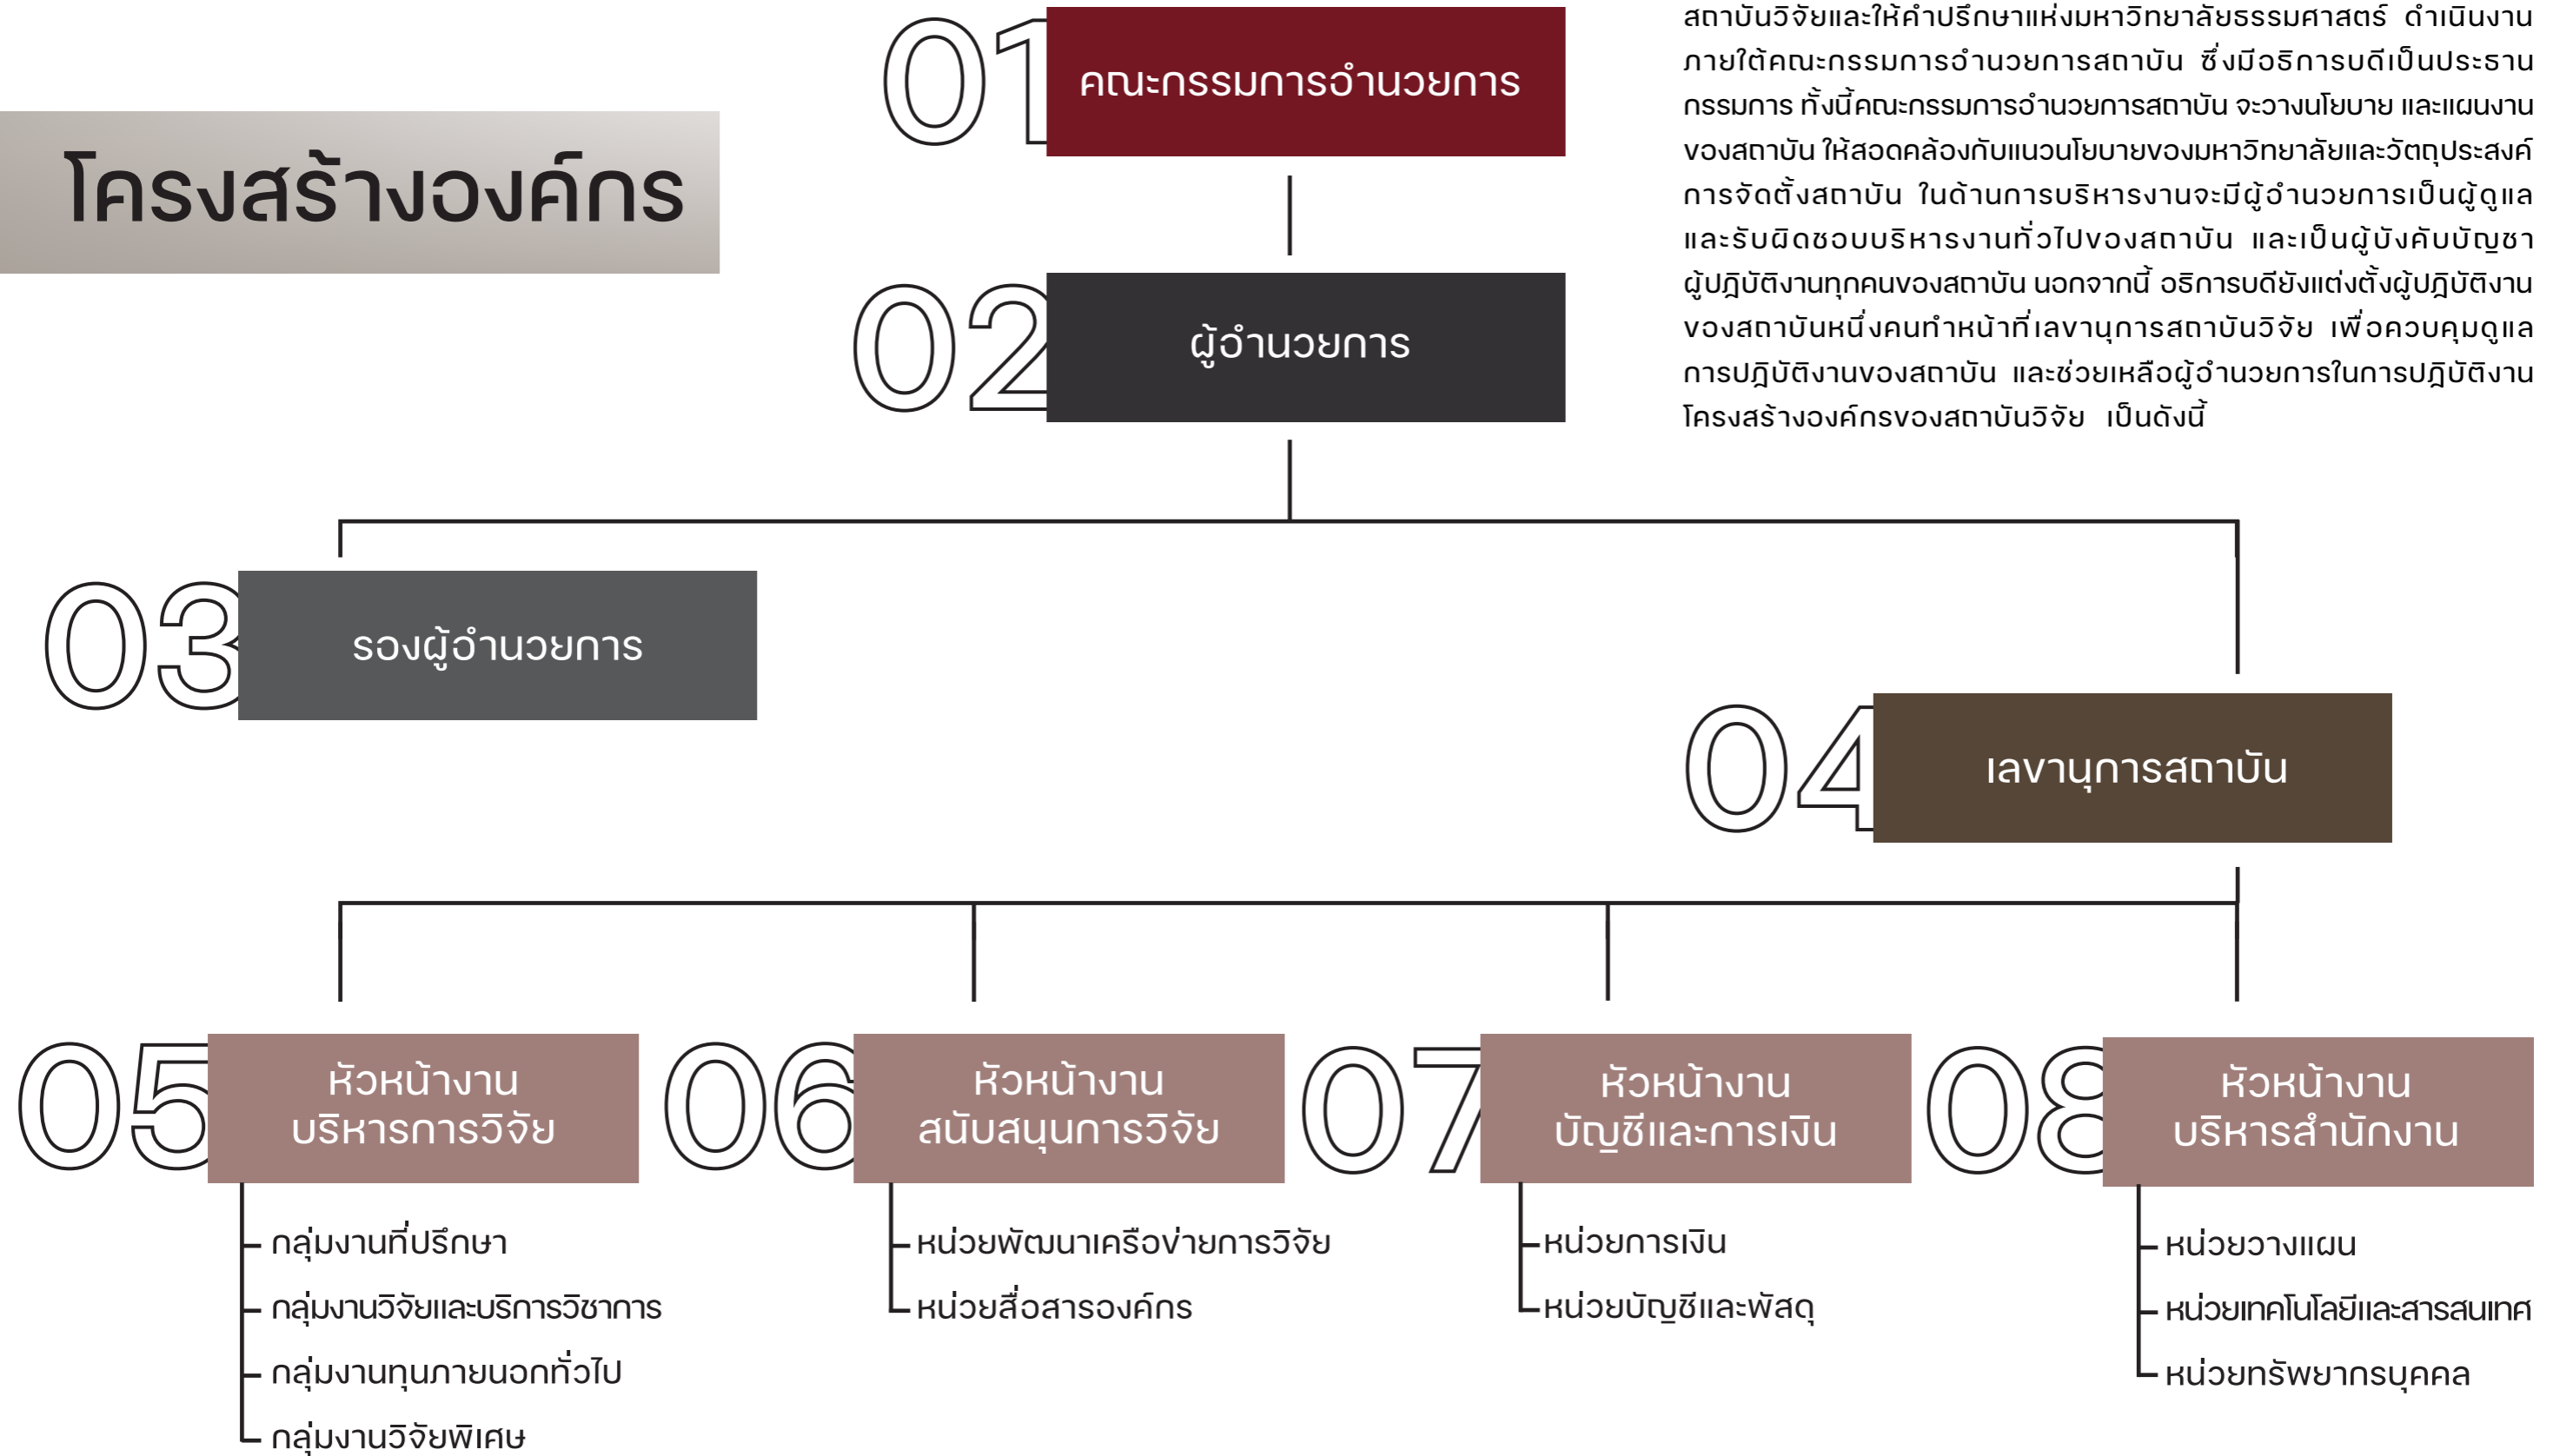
โครงสร้างองค์กร

01 คณะกรรมการอำนวยการ

สถาบันวิจัยและให้คำปรึกษาแห่งมหาวิทยาลัยธรรมศาสตร์ ดำเนินงานภายใต้คณะกรรมการอำนวยการสถาบัน ซึ่งมีอธิการบดีเป็นประธานกรรมการ ทั้งนี้คณะกรรมการอำนวยการสถาบัน จะวางนโยบาย และแผนงานของสถาบัน ให้สอดคล้องกับแนวนโยบายของมหาวิทยาลัยและวัตถุประสงค์การจัดตั้งสถาบัน ในด้านการบริหารงานจะมีผู้อำนวยการเป็นผู้ดูแลและรับผิดชอบบริหารงานทั่วไปของสถาบัน และเป็นผู้บังคับบัญชาผู้ปฏิบัติงานทุกคนของสถาบัน นอกจากนี้ อธิการบดียังแต่งตั้งผู้ปฏิบัติงานของสถาบันหนึ่งคนทำหน้าที่เลขานุการสถาบันวิจัย เพื่อควบคุมดูแลการปฏิบัติงานของสถาบัน และช่วยเหลือผู้อำนวยการในการปฏิบัติงาน โครงสร้างองค์กรของสถาบันวิจัย เป็นดังนี้

02 ผู้อำนวยการ

03 รองผู้อำนวยการ

04 เลขานุการสถาบัน

05 หัวหน้างาน บริหารการวิจัย
- กลุ่มงานที่ปรึกษา
- กลุ่มงานวิจัยและบริการวิชาการ
- กลุ่มงานทุนภายนอกทั่วไป
- กลุ่มงานวิจัยพิเศษ

06 หัวหน้างาน สนับสนุนการวิจัย
- หน่วยพัฒนาเครือข่ายการวิจัย
- หน่วยสื่อสารองค์กร

07 หัวหน้างาน บัญชีและการเงิน
- หน่วยการเงิน
- หน่วยบัญชีและพัสดุ

08 หัวหน้างาน บริหารสำนักงาน
- หน่วยวางแผน
- หน่วยเทคโนโลยีและสารสนเทศ
- หน่วยทรัพยากรบุคคล